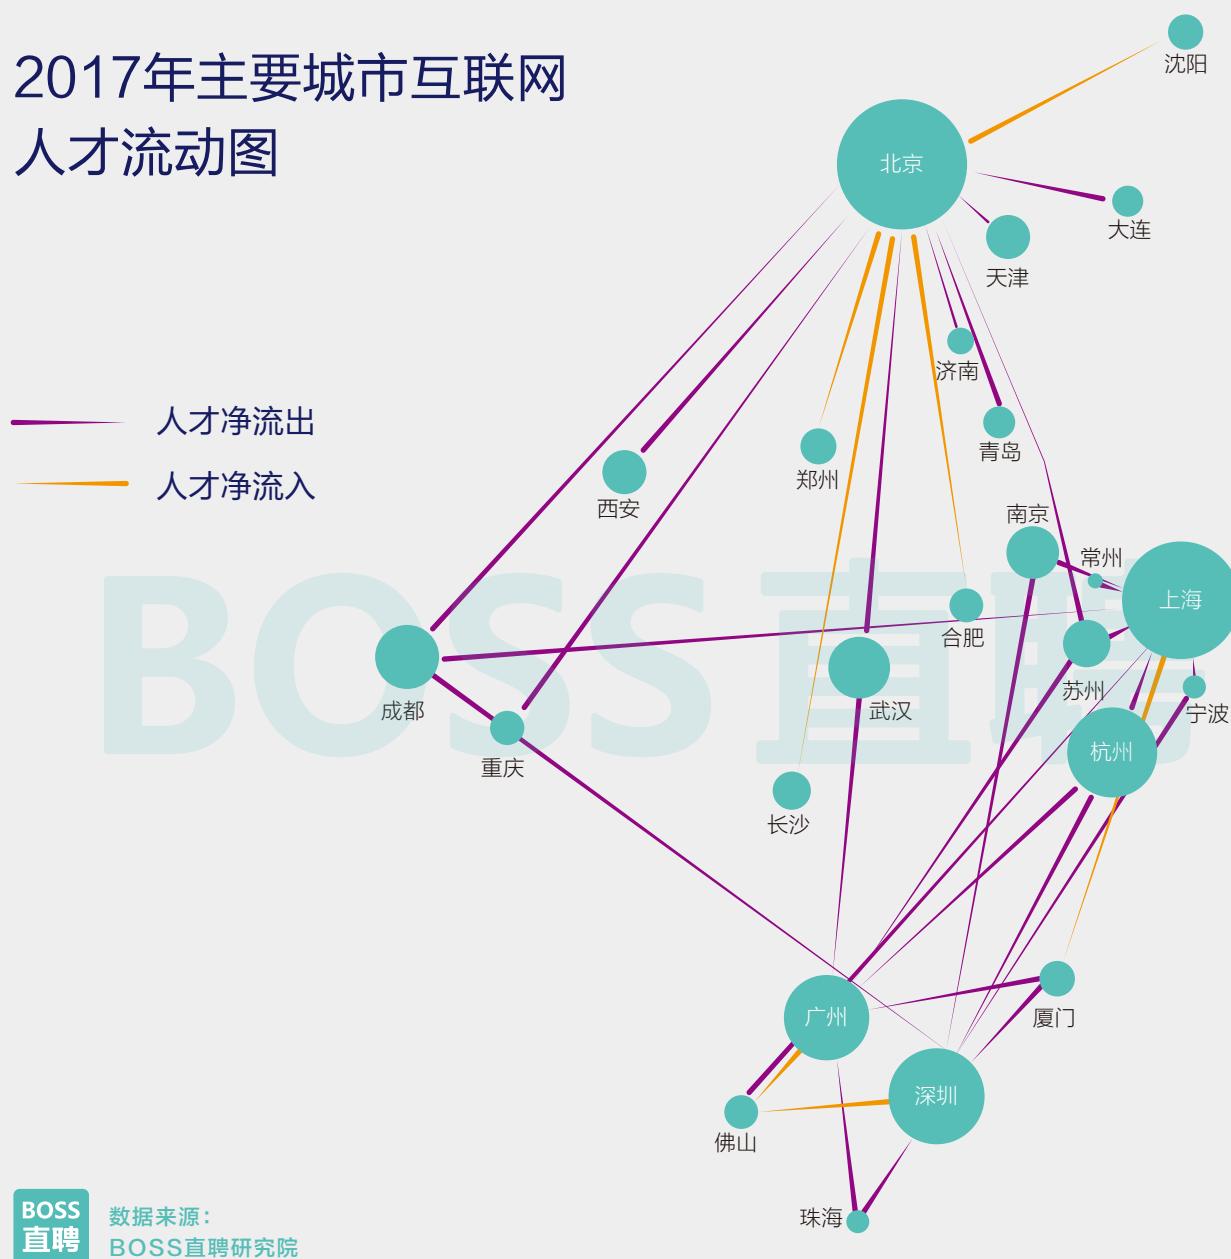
2017年主要城市互联网
人才流动图

人才净流出
人才净流入

BOSS直聘

沈阳
北京
大连
天津
济南
青岛
郑州
西安
南京
常州
上海
合肥
苏州
宁波
成都
武汉
杭州
重庆
长沙
厦门
广州
深圳
佛山
珠海

BOSS
直聘
数据来源：
BOSS直聘研究院